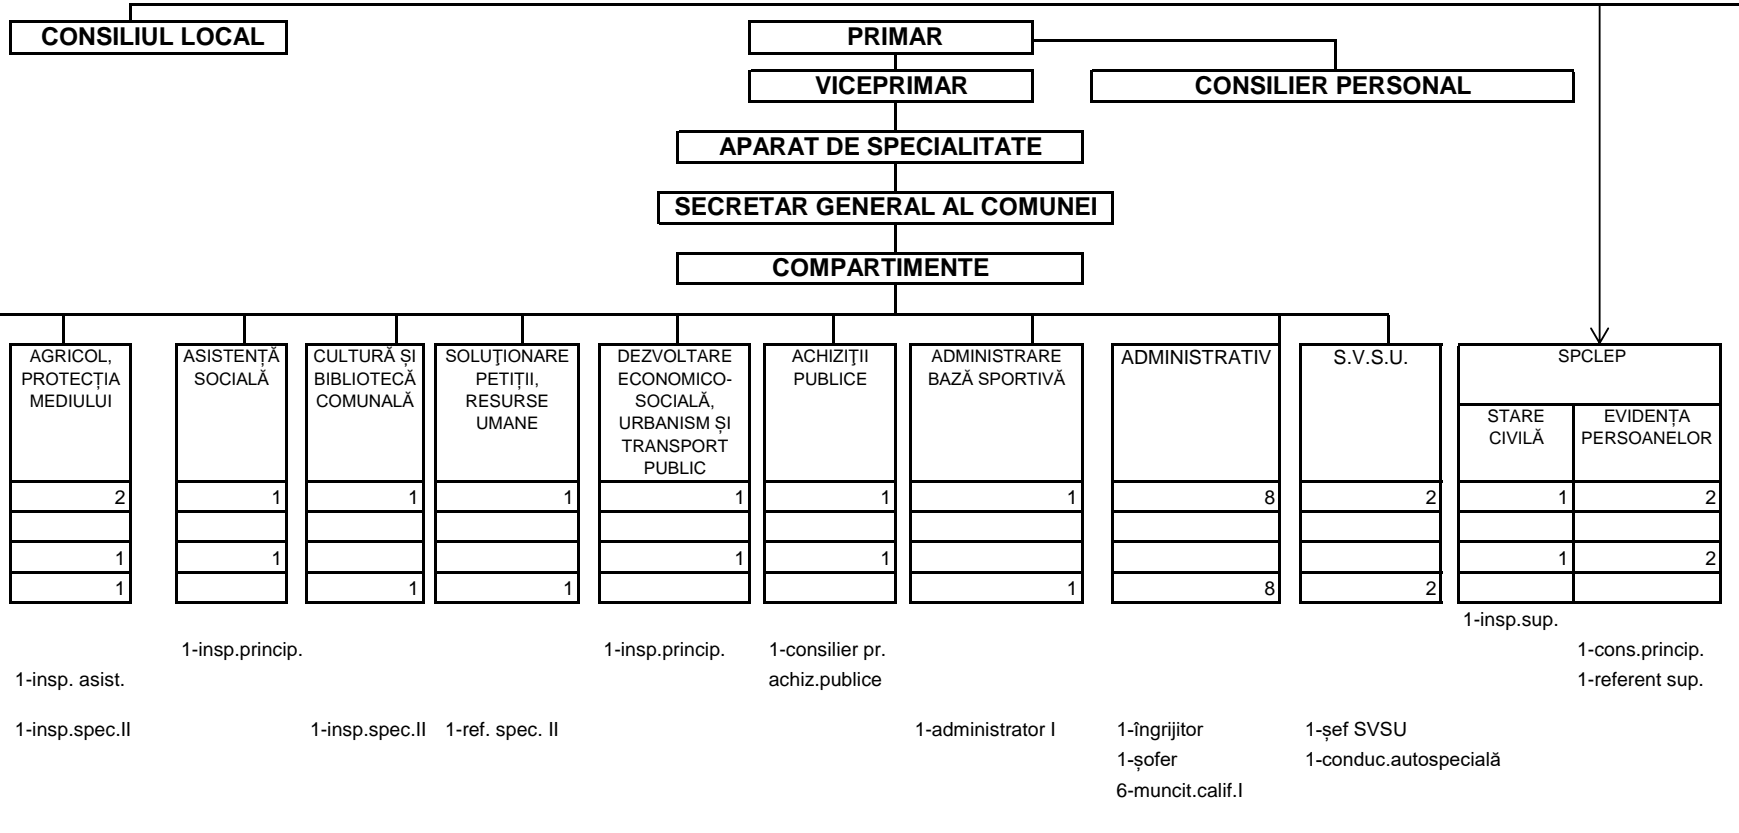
CONSILIUL LOCAL

PRIMAR

VICEPRIMAR

CONSILIER PERSONAL

APARAT DE SPECIALITATE

SECRETAR GENERAL AL COMUNEI

COMPARTIMENTE

| AGRICOL, PROTECȚIA MEDIULUI | ASISTENȚĂ SOCIALĂ | CULTURĂ ȘI BIBLIOTECĂ COMUNALĂ | SOLUȚIONARE PETIȚII, RESURSE UMANE | DEZVOLTARE ECONOMICO-SOCIALĂ, URBANISM ȘI TRANSPORT PUBLIC | ACHIZIȚII PUBLICE | ADMINISTRARE BAZĂ SPORTIVĂ | ADMINISTRATIV | S.V.S.U. | SPCLEP STARE CIVILĂ | SPCLEP EVIDENȚA PERSOANELOR |
|---|---|---|---|---|---|---|---|---|---|---|
| 2 | 1 | 1 | 1 | 1 | 1 | 1 | 8 | 2 | 1 | 2 |
| | | | | | | | | | | |
| 1 | 1 | | | 1 | 1 | | | | 1 | 2 |
| 1 | | 1 | 1 | | | 1 | 8 | 2 | | |

1-insp.sup.

1-insp.princip.

1-insp.princip.

1-consilier pr. achiz.publice

1-cons.princip.

1-insp. asist.

1-referent sup.

1-insp.spec.II

1-insp.spec.II

1-ref. spec. II

1-administrator I

1-îngrijitor
1-șofer
6-muncit.calif.I

1-șef SVSU
1-conduc.autospecială